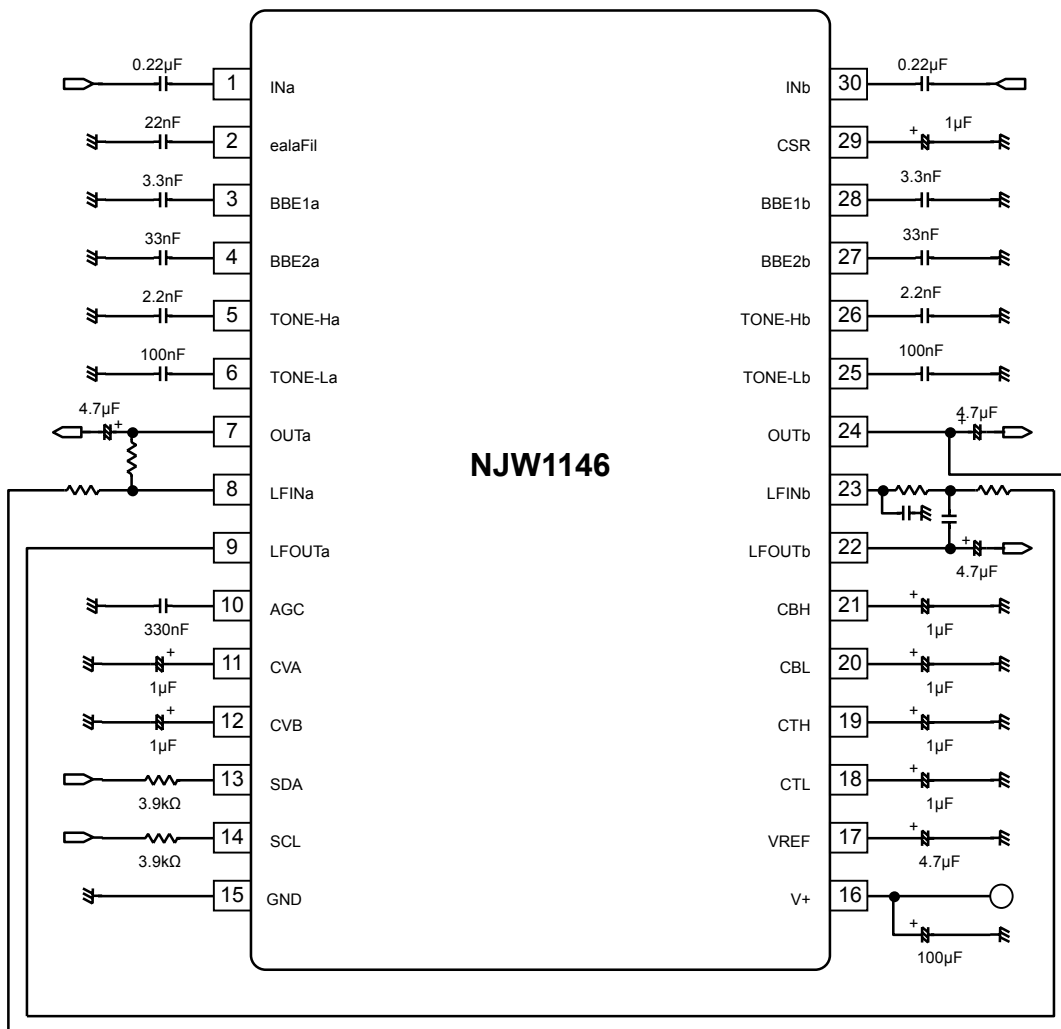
NJW1146

0.22µF
1 INa
22nF
2 ealaFil
3.3nF
3 BBE1a
33nF
4 BBE2a
2.2nF
5 TONE-Ha
100nF
6 TONE-La
4.7µF
+
7 OUTa
8 LFINa
9 LFOUTa
10 AGC
330nF
11 CVA
+
1µF
12 CVB
+
1µF
13 SDA
3.9kΩ
14 SCL
3.9kΩ
15 GND

0.22µF
30 INb
1µF
+
29 CSR
3.3nF
28 BBE1b
33nF
27 BBE2b
2.2nF
26 TONE-Hb
100nF
25 TONE-Lb
4.7µF
+
24 OUTb
23 LFINb
22 LFOUTb
+
4.7µF
21 CBH
+
1µF
20 CBL
+
1µF
19 CTH
+
1µF
18 CTL
+
1µF
17 VREF
+
4.7µF
16 V+
+
100µF